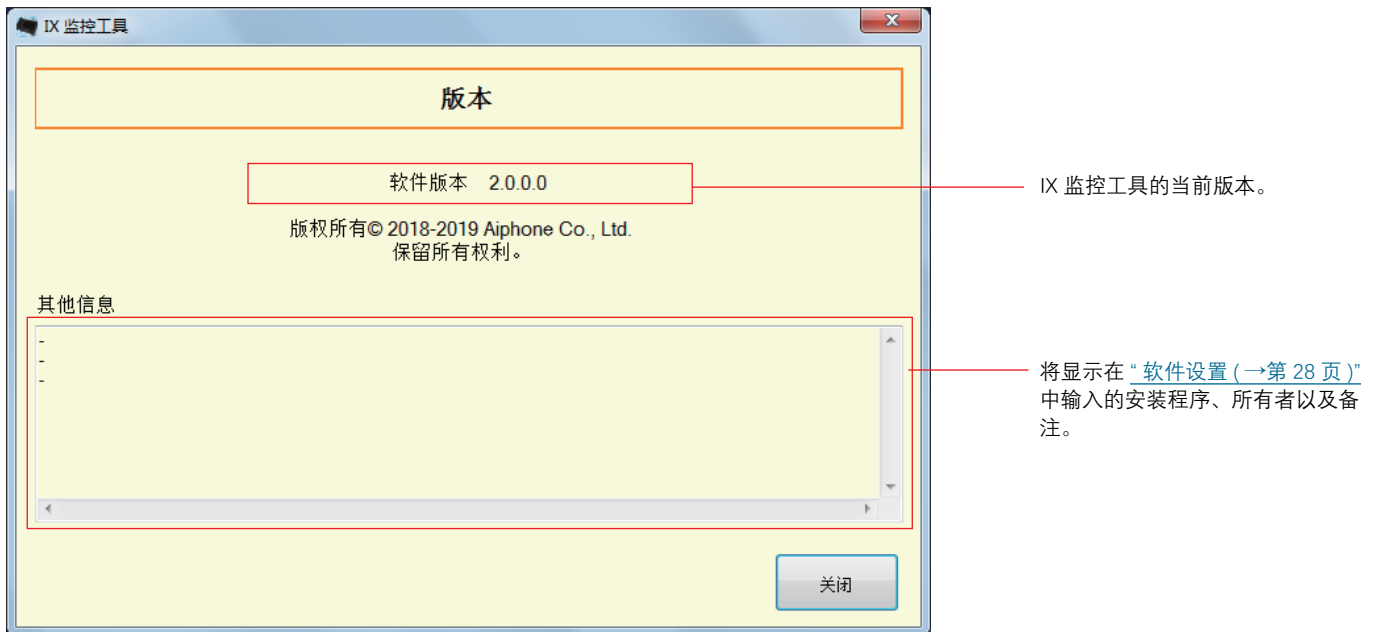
IX 监控工具

版本

软件版本 2.0.0.0

版权所有© 2018-2019 Aiphone Co., Ltd.
保留所有权利。

其他信息

-
-
-

关闭

IX 监控工具的当前版本。

将显示在 " 软件设置 (→第 28 页 )" 中输入的安装程序、所有者以及备注。